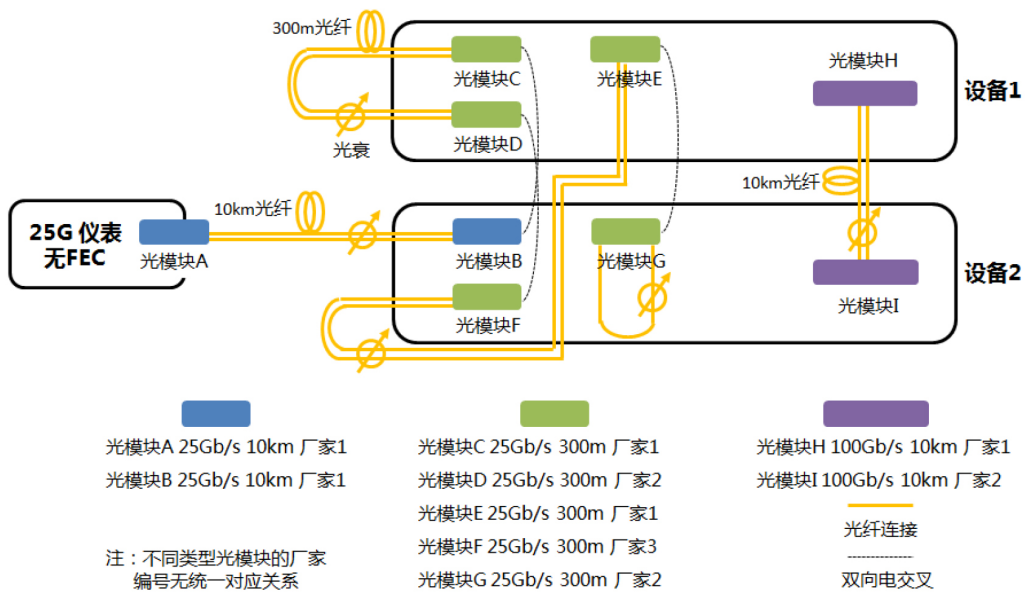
300m光纤

光模块C

光模块E

光模块H

设备1

光衰

光模块D

10km光纤

25G 仪表
无FEC

光模块A

10km光纤

光模块B

光模块G

光模块I

设备2

光模块F

光模块A 25Gb/s 10km 厂家1
光模块B 25Gb/s 10km 厂家1

光模块C 25Gb/s 300m 厂家1
光模块D 25Gb/s 300m 厂家2
光模块E 25Gb/s 300m 厂家1
光模块F 25Gb/s 300m 厂家3
光模块G 25Gb/s 300m 厂家2

光模块H 100Gb/s 10km 厂家1
光模块I 100Gb/s 10km 厂家2

光纤连接

双向电交叉

注：不同类型光模块的厂家编号无统一对应关系